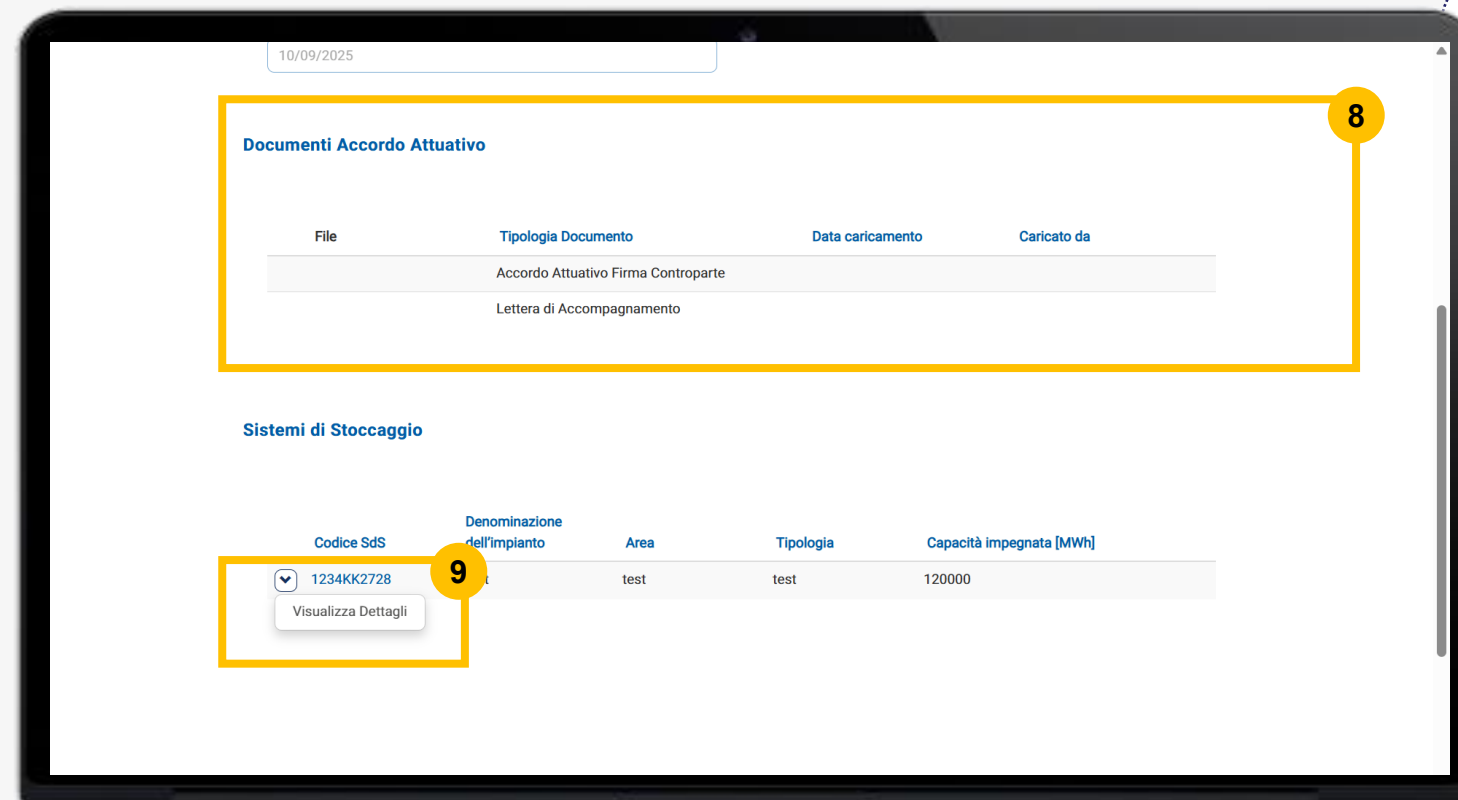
10/09/2025

8

Documenti Accordo Attuativo

| File | Tipologia Documento | Data caricamento | Caricato da |
|---|---|---|---|
| | Accordo Attuativo Firma Controparte | | |
| | Lettera di Accompagnamento | | |

Sistemi di Stoccaggio

| Codice SdS | Denominazione dell'impianto | Area | Tipologia | Capacità impegnata [MWh] |
|---|---|---|---|---|
| 1234KK2728 | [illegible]t | test | test | 120000 |

9

Visualizza Dettagli